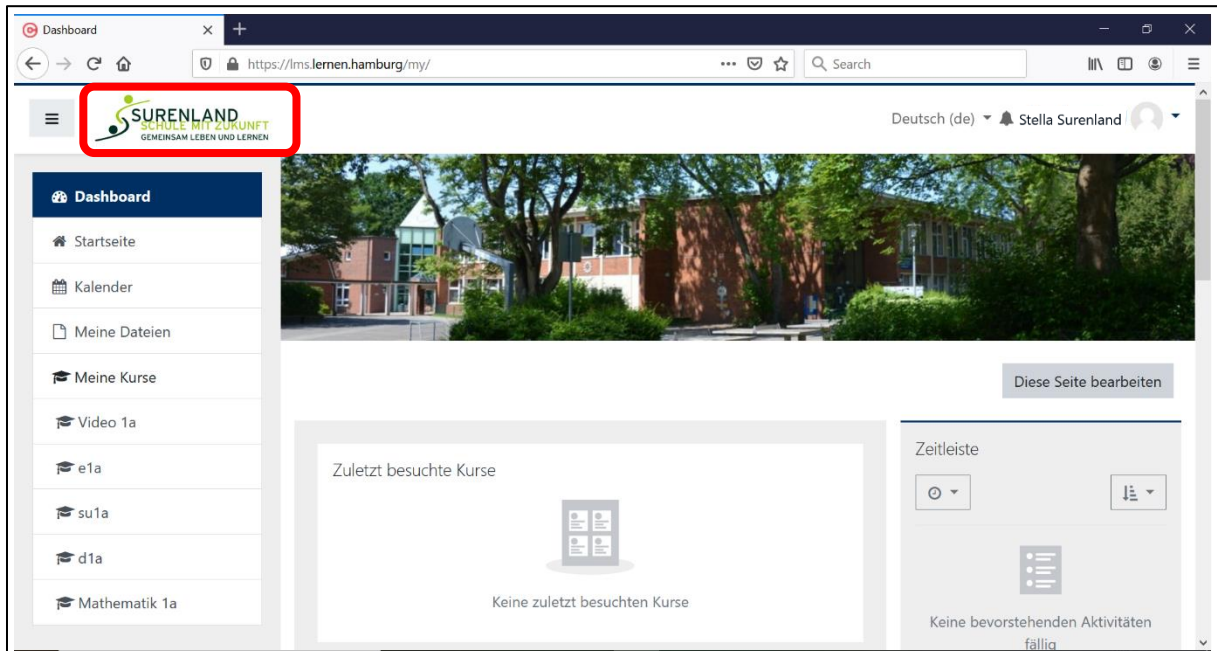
Dashboard

https://lms.lernen.hamburg/my/

Search

SURENLAND
SCHULE MIT ZUKUNFT
GEMEINSAM LEBEN UND LERNEN

Deutsch (de) Stella Surenland

Dashboard
Startseite
Kalender
Meine Dateien
Meine Kurse
Video 1a
e1a
su1a
d1a
Mathematik 1a

Diese Seite bearbeiten

Zuletzt besuchte Kurse

Keine zuletzt besuchten Kurse

Zeitleiste

Keine bevorstehenden Aktivitäten fällig